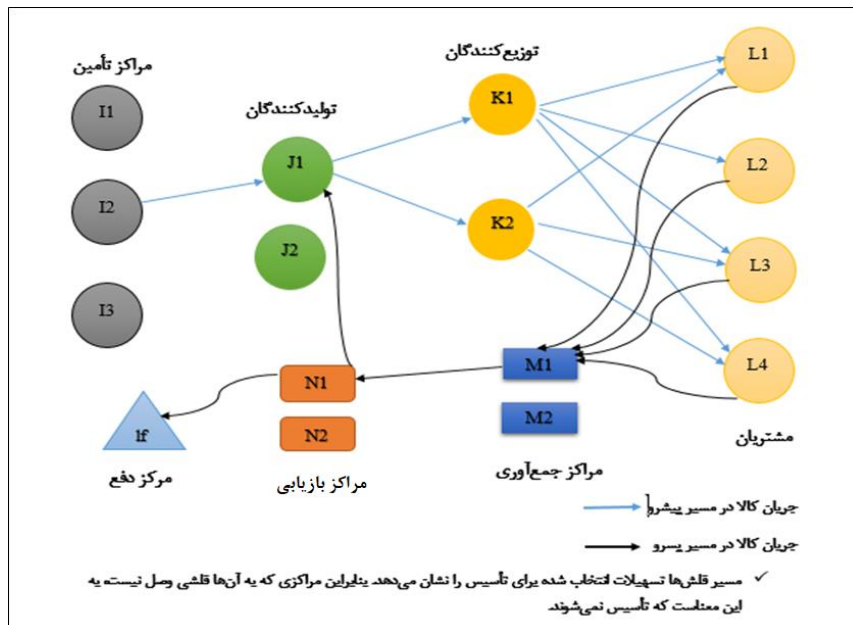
مراکز تأمین

I1

I2

I3

تولیدکنندگان

J1

J2

توزیع‌کنندگان

K1

K2

L1

L2

L3

L4

مشتریان

M1

M2

مراکز جمع‌آوری

N1

N2

مراکز بازیابی

If

مرکز دفع

جریان کالا در مسیر پیشرو

جریان کالا در مسیر پسرو

✓ مسیر فلش‌ها تسهیلات انتخاب شده برای تأسیس را نشان می‌دهد بنابراین مراکزی که به آن‌ها فلشی وصل نیسته به این معناست که تأسیس نمی‌شوند.